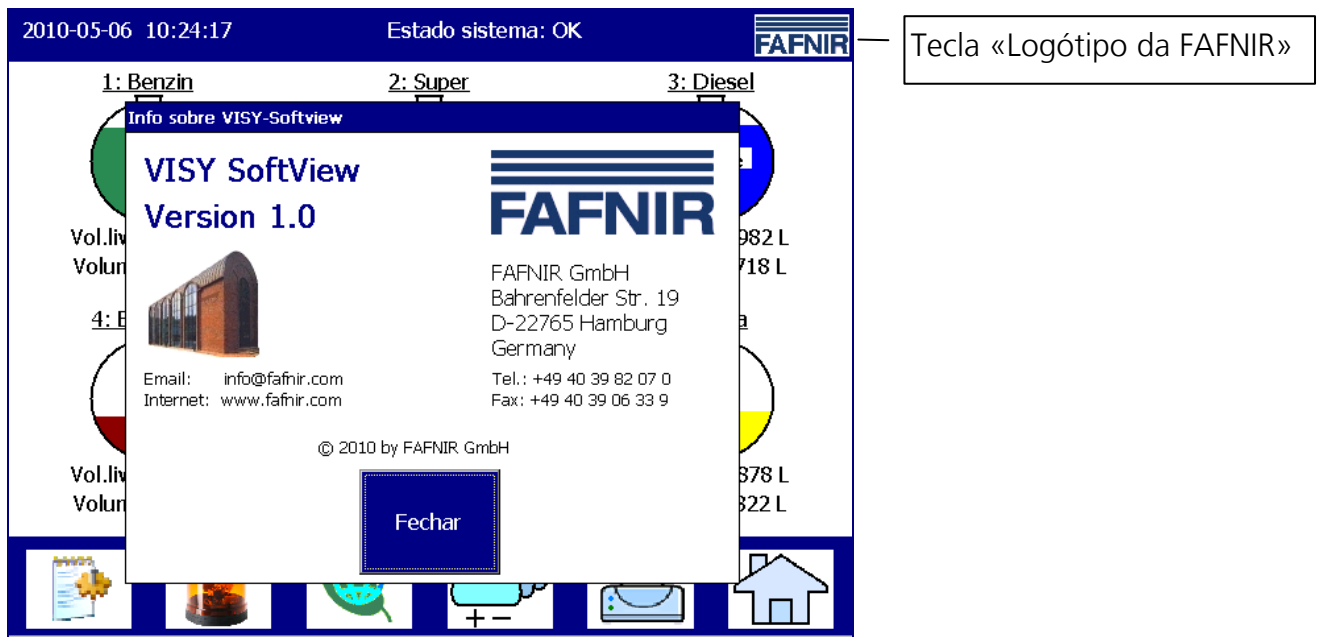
2010-05-06 10:24:17 Estado sistema: OK FAFNIR

Tecla «Logótipo da FAFNIR»

1: Benzin 2: Super 3: Diesel

Info sobre VISY-Softview

VISY SoftView
Version 1.0

FAFNIR

FAFNIR GmbH
Bahrenfelder Str. 19
D-22765 Hamburg
Germany

Email: info@fafnir.com
Internet: www.fafnir.com

Tel.: +49 40 39 82 07 0
Fax: +49 40 39 06 33 9

© 2010 by FAFNIR GmbH

Fechar

Vol.liv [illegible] 982 L
Volum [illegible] 718 L

4: E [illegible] a

Vol.liv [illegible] 878 L
Volum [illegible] 322 L

+ −